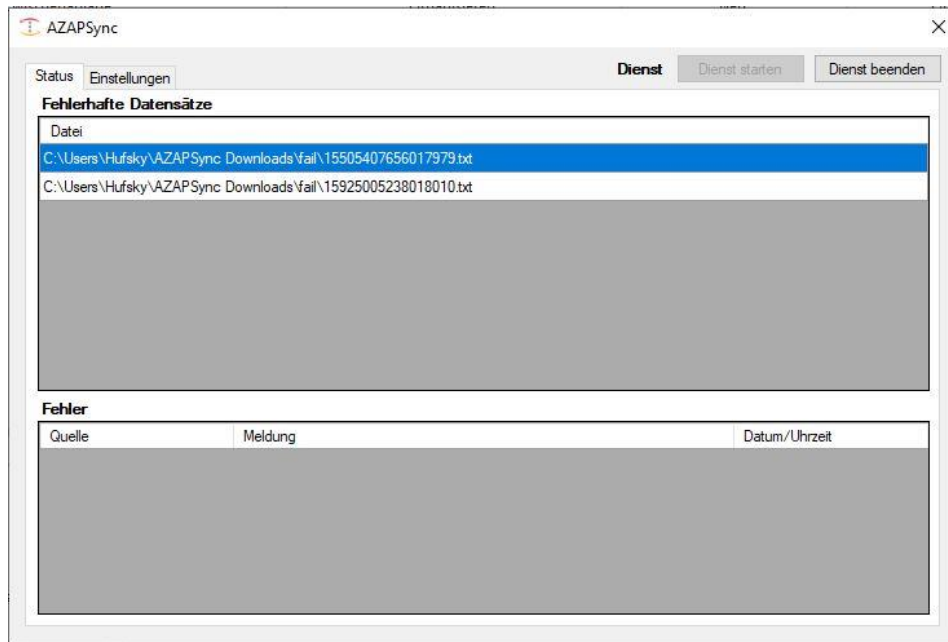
AZAPSync

×

Status Einstellungen

Dienst Dienst starten Dienst beenden

Fehlerhafte Datensätze

| Datei |
|---|
| C:\Users\Hufsky\AZAPSync Downloads\fail\15505407656017979.txt |
| C:\Users\Hufsky\AZAPSync Downloads\fail\15925005238018010.txt |

Fehler

| Quelle | Meldung | Datum/Uhrzeit |
|---|---|---|